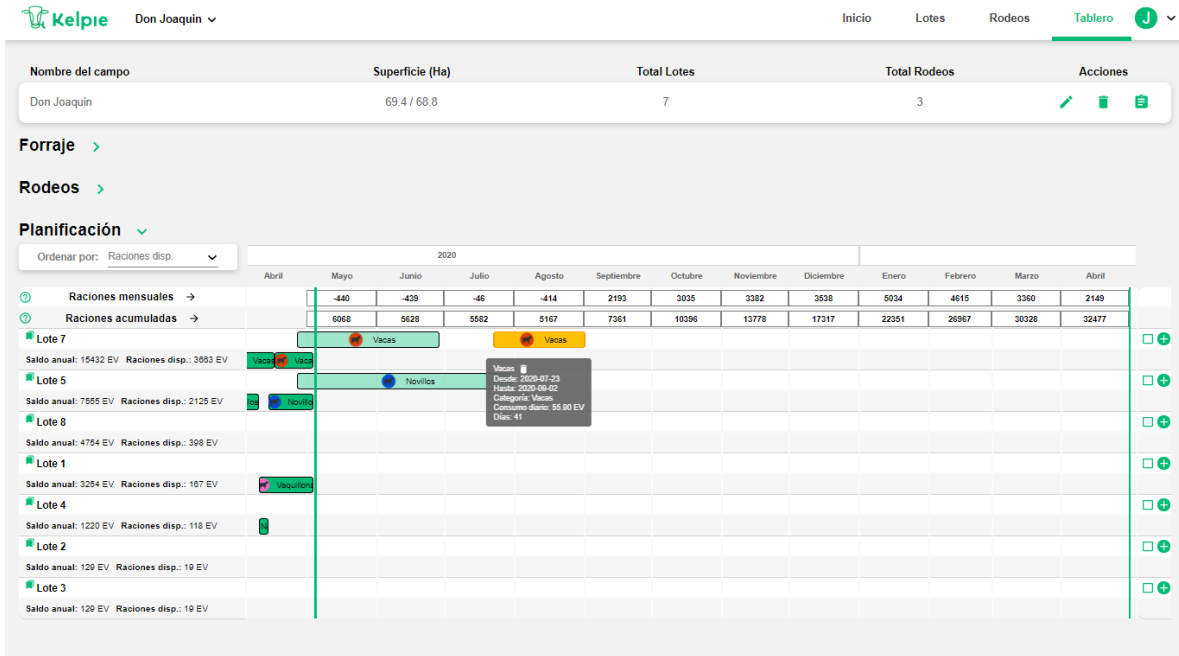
Kelpie Don Joaquin

Inicio Lotes Rodeos Tablero J

| Nombre del campo | Superficie (Ha) | Total Lotes | Total Rodeos | Acciones |
|---|---|---|---|---|
| Don Joaquin | 69.4 / 68.8 | 7 | 3 | |

Forraje

Rodeos

Planificación

Ordenar por: Raciones disp.

2020

| | Abril | Mayo | Junio | Julio | Agosto | Septiembre | Octubre | Noviembre | Diciembre | Enero | Febrero | Marzo | Abril |
|---|---|---|---|---|---|---|---|---|---|---|---|---|---|
| Raciones mensuales → | | -440 | -439 | -46 | -414 | 2193 | 3035 | 3382 | 3538 | 5034 | 4615 | 3360 | 2149 |
| Raciones acumuladas → | | 6068 | 5628 | 5582 | 5167 | 7361 | 10396 | 13778 | 17317 | 22351 | 26967 | 30328 | 32477 |

Lote 7
Saldo anual: 15432 EV Raciones disp.: 3663 EV
Vacas Vaca Vacas Vacas

Vacas
Desde: 2020-07-23
Hasta: 2020-09-02
Categoría: Vacas
Consumo diario: 55.90 EV
Días: 41

Lote 5
Saldo anual: 7555 EV Raciones disp.: 2125 EV
Novillos Novillos

Lote 8
Saldo anual: 4754 EV Raciones disp.: 398 EV

Lote 1
Saldo anual: 3254 EV Raciones disp.: 167 EV
Vaquillona

Lote 4
Saldo anual: 1220 EV Raciones disp.: 118 EV

Lote 2
Saldo anual: 129 EV Raciones disp.: 19 EV

Lote 3
Saldo anual: 129 EV Raciones disp.: 19 EV